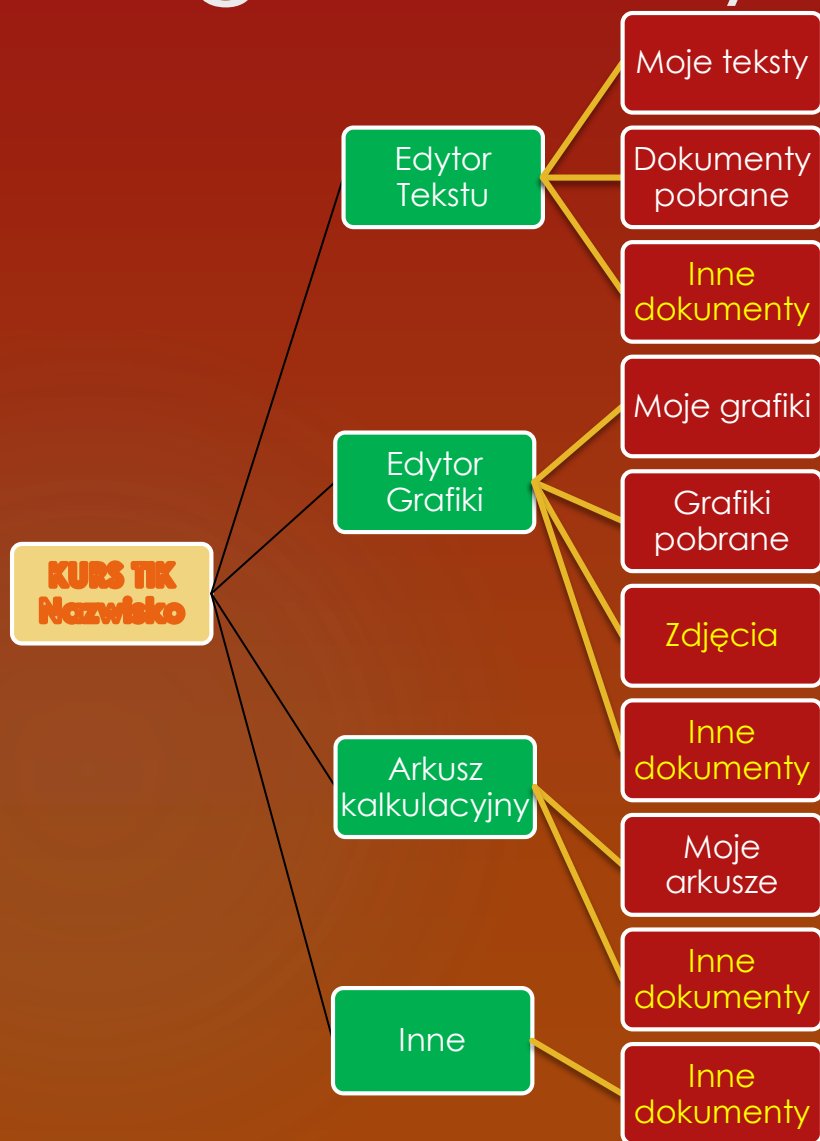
KURS TIK Nazwisko

Edytor Tekstu

Moje teksty

Dokumenty pobrane

Inne dokumenty

Edytor Grafiki

Moje grafiki

Grafiki pobrane

Zdjęcia

Inne dokumenty

Arkusz kalkulacyjny

Moje arkusze

Inne dokumenty

Inne

Inne dokumenty